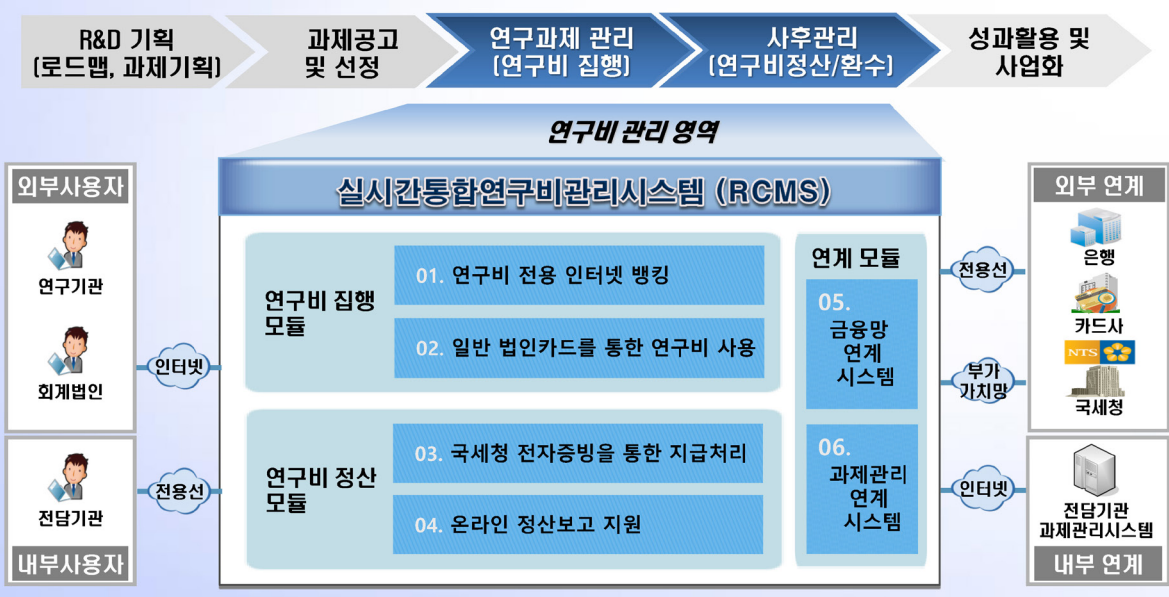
R&D 기획 (로드맵, 과제기획)

과제공고 및 선정

연구과제 관리 (연구비 집행)

사후관리 (연구비정산/환수)

성과활용 및 사업화

연구비 관리 영역

실시간통합연구비관리시스템 (RCMS)

외부사용자

연구기관

회계법인

인터넷

전담기관

전용선

내부사용자

연구비 집행 모듈

01. 연구비 전용 인터넷 뱅킹

02. 일반 법인카드를 통한 연구비 사용

연구비 정산 모듈

03. 국세청 전자증빙을 통한 지급처리

04. 온라인 정산보고 지원

연계 모듈

05. 금융망 연계 시스템

06. 과제관리 연계 시스템

전용선

부가 가치망

인터넷

외부 연계

은행

카드사

NTS

국세청

전담기관 과제관리시스템

내부 연계